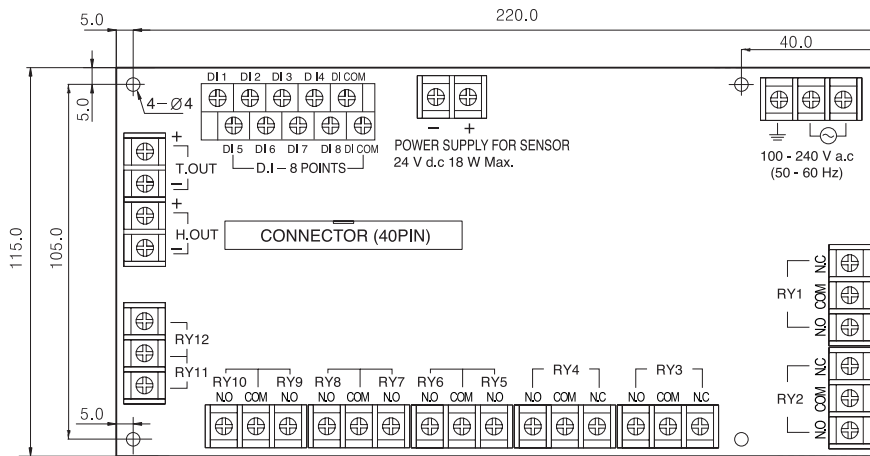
5.0

220.0

40.0

5.0

4−Ø4

DI 1 DI 2 DI 3 DI 4 DI COM

DI 5 DI 6 DI 7 DI 8 DI COM

D.I − 8 POINTS

−  +

POWER SUPPLY FOR SENSOR
24 V d.c 18 W Max.

100 - 240 V a.c
(50 - 60 Hz)

115.0

105.0

+
T.OUT
−

+
H.OUT
−

CONNECTOR (40PIN)

RY1
N.C
COM
N.O

RY12

RY11

RY2
N.C
COM
N.O

5.0

RY10 RY9
N.O COM N.O

RY8 RY7
N.O COM N.O

RY6 RY5
N.O COM N.O

RY4
N.O COM N.C

RY3
N.O COM N.C